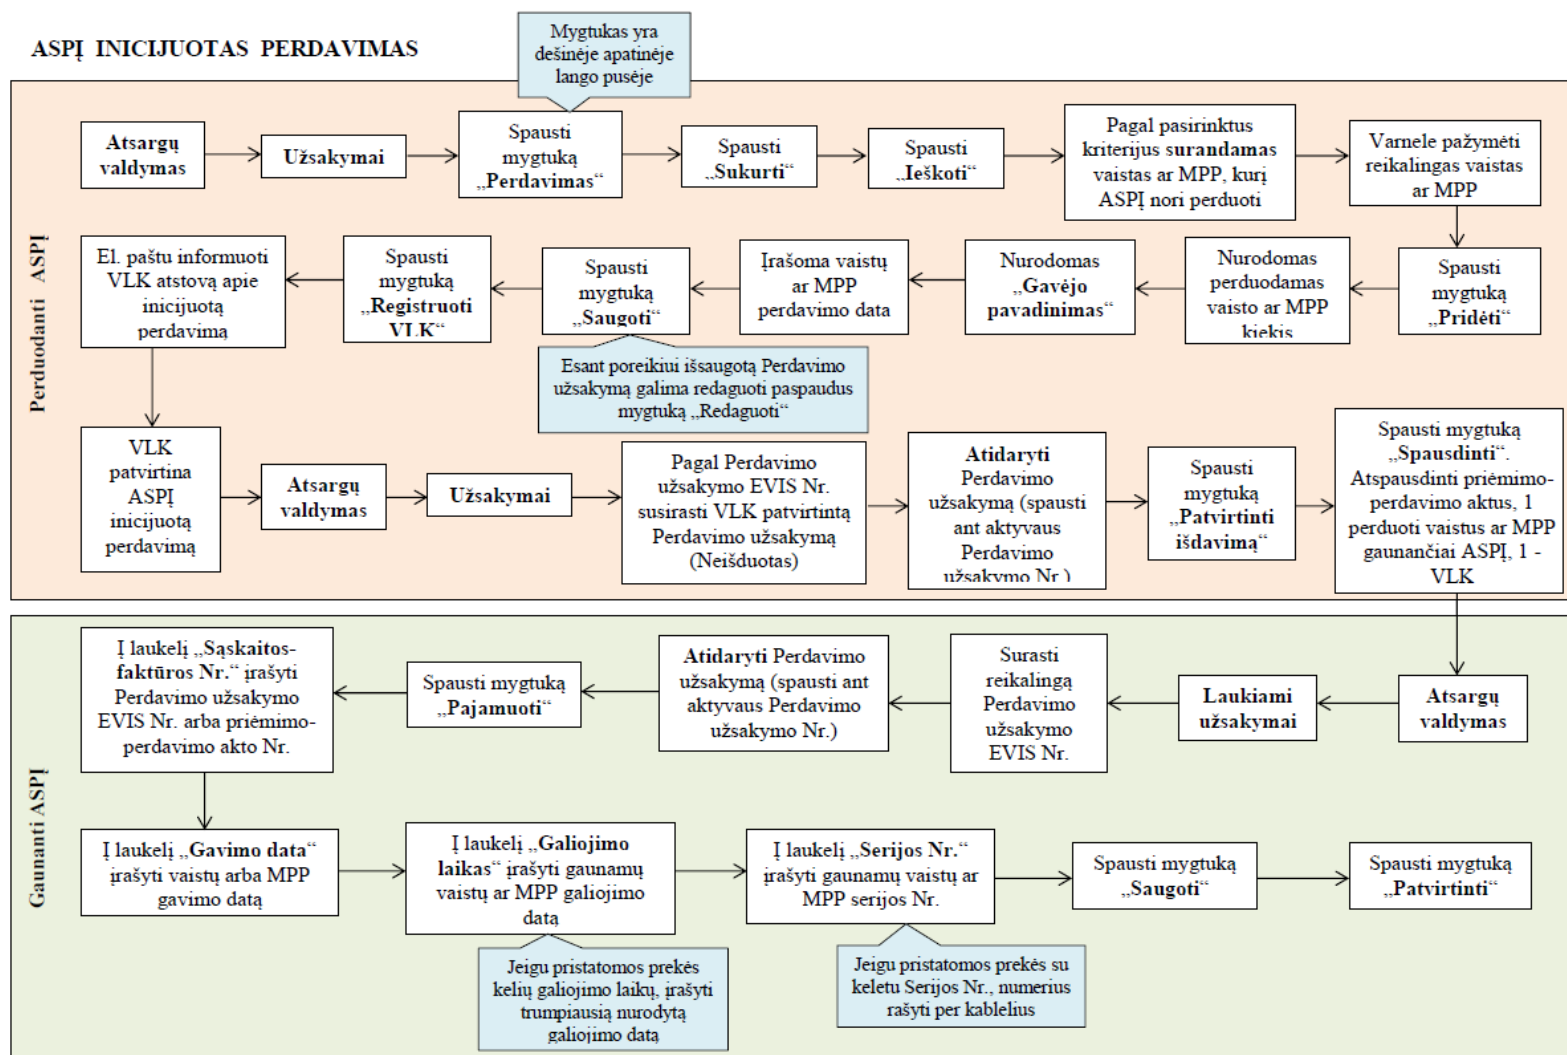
ASPĮ INICIJUOTAS PERDAVIMAS

Mygtukas yra dešinėje apatinėje lango pusėje

Perduodanti ASPĮ

Atsargų valdymas

Užsakymai

Spausti mygtuką „Perdavimas“

Spausti „Sukurti“

Spausti „Ieškoti“

Pagal pasirinktus kriterijus surandamas vaistas ar MPP, kurį ASPĮ nori perduoti

Varnele pažymėti reikalingas vaistas ar MPP

Spausti mygtuką „Pridėti“

Nurodomas perduodamas vaisto ar MPP kiekis

Nurodomas „Gavėjo pavadinimas“

Įrašoma vaistų ar MPP perdavimo data

Spausti mygtuką „Saugoti“

Esant poreikiui išsaugotą Perdavimo užsakymą galima redaguoti paspaudus mygtuką „Redaguoti“

Spausti mygtuką „Registruoti VLK“

El. paštu informuoti VLK atstovą apie inicijuotą perdavimą

VLK patvirtina ASPĮ inicijuotą perdavimą

Atsargų valdymas

Užsakymai

Pagal Perdavimo užsakymo EVIS Nr. susirasti VLK patvirtintą Perdavimo užsakymą (Neišduotas)

Atidaryti Perdavimo užsakymą (spausti ant aktyvaus Perdavimo užsakymo Nr.)

Spausti mygtuką „Patvirtinti išdavimą“

Spausti mygtuką „Spausdinti“. Atspausdinti priėmimo-perdavimo aktus, 1 perduoti vaistus ar MPP gaunančiai ASPĮ, 1 - VLK

Gaunanti ASPĮ

Atsargų valdymas

Laukiami užsakymai

Surasti reikalingą Perdavimo užsakymo EVIS Nr.

Atidaryti Perdavimo užsakymą (spausti ant aktyvaus Perdavimo užsakymo Nr.)

Spausti mygtuką „Pajamuoti“

Į laukelį „Sąskaitos-faktūros Nr.“ įrašyti Perdavimo užsakymo EVIS Nr. arba priėmimo-perdavimo akto Nr.

Į laukelį „Gavimo data“ įrašyti vaistų arba MPP gavimo datą

Į laukelį „Galiojimo laikas“ įrašyti gaunamų vaistų ar MPP galiojimo datą

Jeigu pristatomos prekės kelių galiojimo laikų, įrašyti trumpiausią nurodytą galiojimo datą

Į laukelį „Serijos Nr.“ įrašyti gaunamų vaistų ar MPP serijos Nr.

Jeigu pristatomos prekės su keletu Serijos Nr., numerius rašyti per kablelius

Spausti mygtuką „Saugoti“

Spausti mygtuką „Patvirtinti“